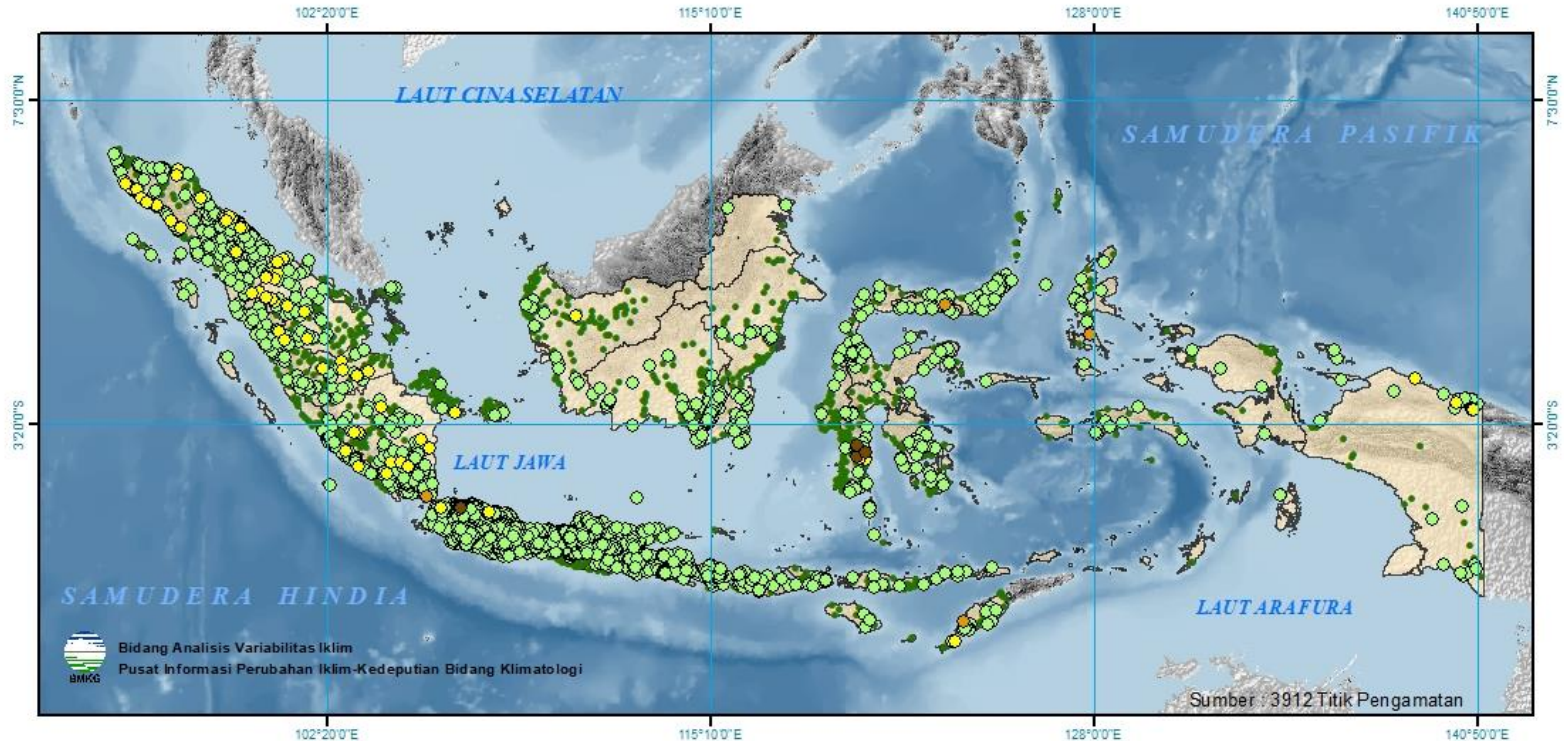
102°20'0"E
115°10'0"E
128°0'0"E
140°50'0"E

7°30'0"N
7°30'0"N

LAUT CINA SELATAN

SAMUDERA PASIFIK

3°20'0"S
3°20'0"S

LAUT JAWA

SAMUDERA HINDIA

LAUT ARAFURA

BMKG
Bidang Analisis Variabilitas Iklim
Pusat Informasi Perubahan Iklim-Kedeputian Bidang Klimatologi

Sumber : 3912 Titik Pengamatan

102°20'0"E
115°10'0"E
128°0'0"E
140°50'0"E